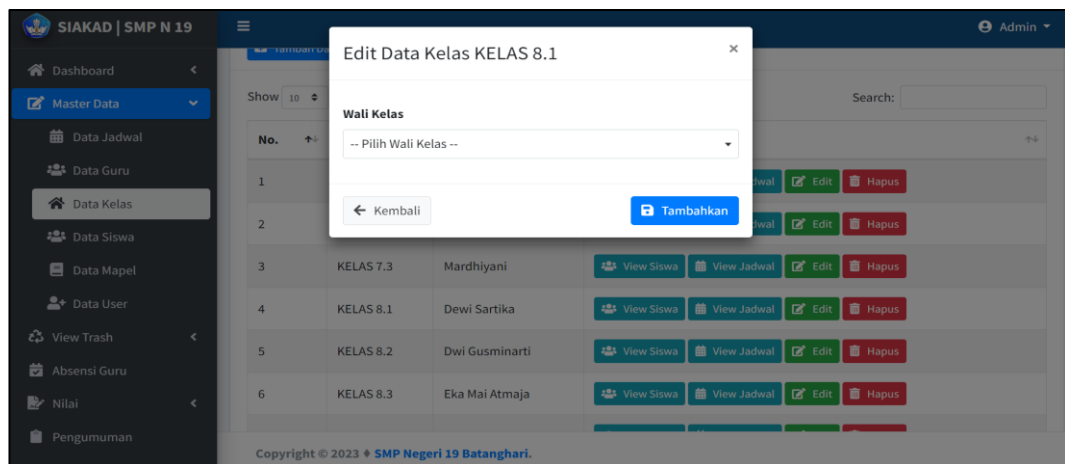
SIAKAD | SMP N 19

Admin

Dashboard
Master Data
Data Jadwal
Data Guru
Data Kelas
Data Siswa
Data Mapel
Data User
View Trash
Absensi Guru
Nilai
Pengumuman

Tambah Da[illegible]

Show 10

Search:

| No. | | | |
|---|---|---|---|
| 1 | | | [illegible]dwal Edit Hapus |
| 2 | | | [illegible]dwal Edit Hapus |
| 3 | KELAS 7.3 | Mardhiyani | View Siswa View Jadwal Edit Hapus |
| 4 | KELAS 8.1 | Dewi Sartika | View Siswa View Jadwal Edit Hapus |
| 5 | KELAS 8.2 | Dwi Gusminarti | View Siswa View Jadwal Edit Hapus |
| 6 | KELAS 8.3 | Eka Mai Atmaja | View Siswa View Jadwal Edit Hapus |

Edit Data Kelas KELAS 8.1

×

Wali Kelas

-- Pilih Wali Kelas --

← Kembali

Tambahkan

Copyright © 2023 ♦ SMP Negeri 19 Batanghari.